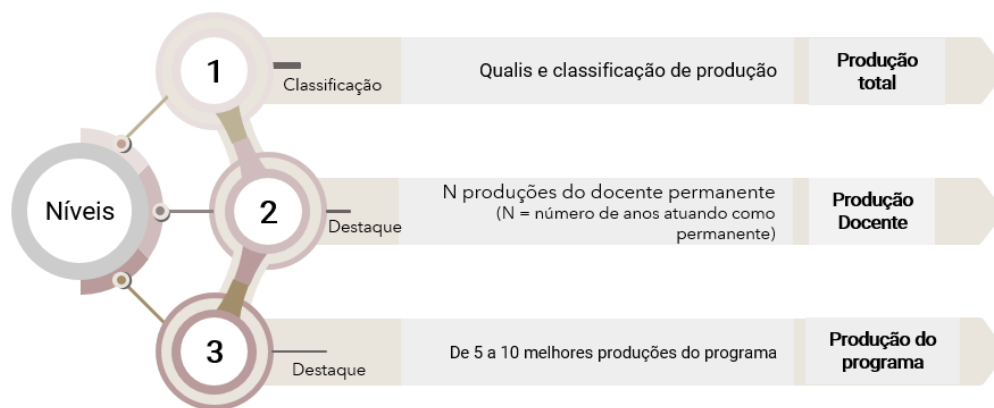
Níveis

1
Classificação
Qualis e classificação de produção
Produção total

2
Destaque
N produções do docente permanente
(N = número de anos atuando como permanente)
Produção Docente

3
Destaque
De 5 a 10 melhores produções do programa
Produção do programa